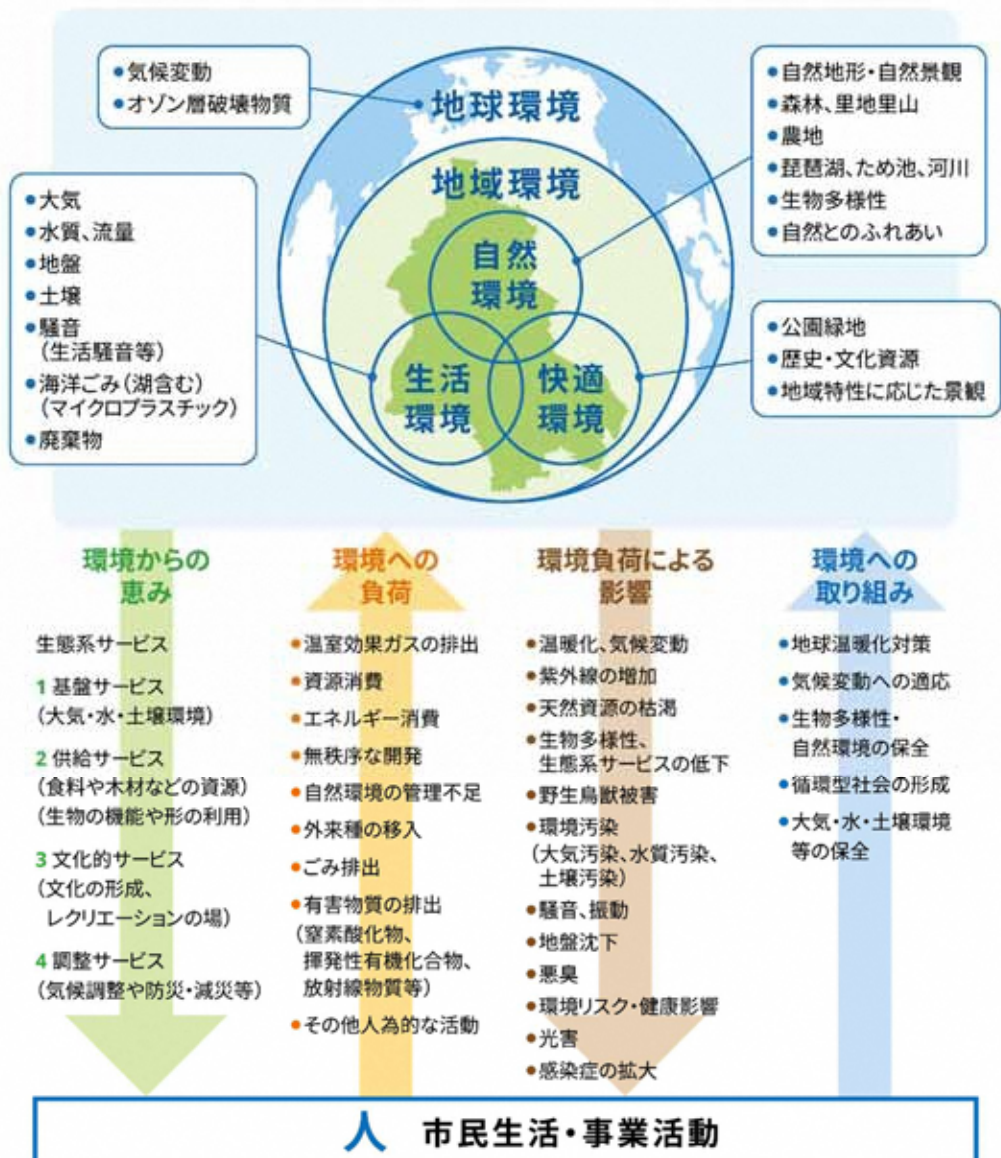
•気候変動
•オゾン層破壊物質

地球環境

•自然地形・自然景観
•森林、里地里山
•農地
•琵琶湖、ため池、河川
•生物多様性
•自然とのふれあい

地域環境

•大気
•水質、流量
•地盤
•土壌
•騒音（生活騒音等）
•海洋ごみ（湖含む）（マイクロプラスチック）
•廃棄物

自然環境

生活環境

快適環境

•公園緑地
•歴史・文化資源
•地域特性に応じた景観

環境からの恵み

生態系サービス

1 基盤サービス（大気・水・土壌環境）

2 供給サービス（食料や木材などの資源）（生物の機能や形の利用）

3 文化的サービス（文化の形成、レクリエーションの場）

4 調整サービス（気候調整や防災・減災等）

環境への負荷

•温室効果ガスの排出
•資源消費
•エネルギー消費
•無秩序な開発
•自然環境の管理不足
•外来種の移入
•ごみ排出
•有害物質の排出（窒素酸化物、揮発性有機化合物、放射線物質等）
•その他人為的な活動

環境負荷による影響

•温暖化、気候変動
•紫外線の増加
•天然資源の枯渇
•生物多様性、生態系サービスの低下
•野生鳥獣被害
•環境汚染（大気汚染、水質汚染、土壌汚染）
•騒音、振動
•地盤沈下
•悪臭
•環境リスク・健康影響
•光害
•感染症の拡大

環境への取り組み

•地球温暖化対策
•気候変動への適応
•生物多様性・自然環境の保全
•循環型社会の形成
•大気・水・土壌環境等の保全

人 市民生活・事業活動